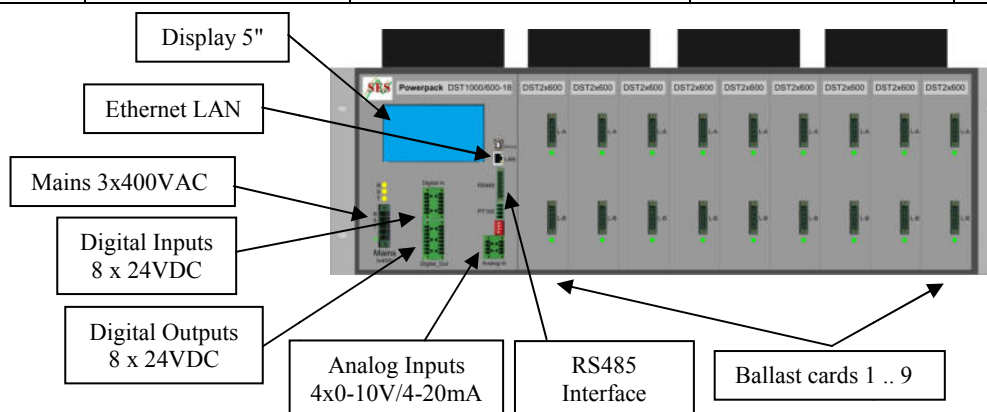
Display 5"

Ethernet LAN

Mains 3x400VAC

Digital Inputs
8 x 24VDC

Digital Outputs
8 x 24VDC

Analog Inputs
4x0-10V/4-20mA

RS485
Interface

Ballast cards 1 .. 9

SRS Powerpack DST1000/600-18 DST2x600 DST2x600 DST2x600 DST2x600 DST2x600 DST2x600 DST2x600 DST2x600 DST2x600

LAN

RS485

PT100

Digital In

Digital Out

Analog In

Mains